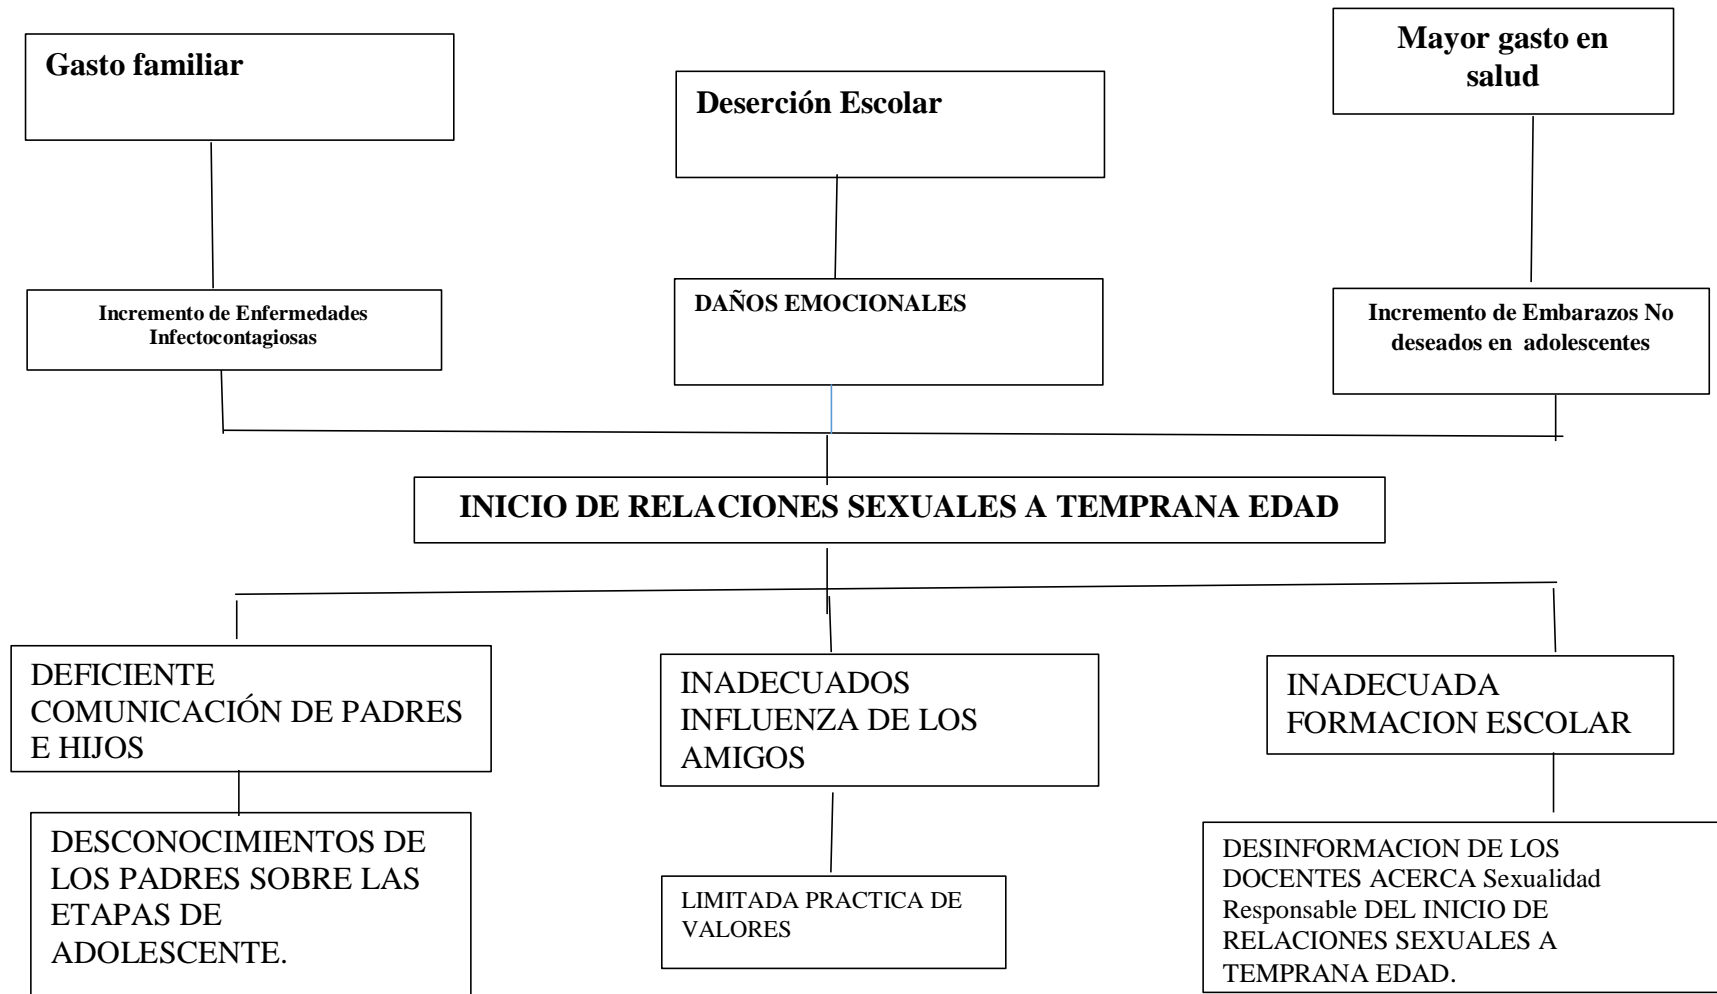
Gasto familiar

Deserción Escolar

Mayor gasto en salud

Incremento de Enfermedades Infectocontagiosas

DAÑOS EMOCIONALES

Incremento de Embarazos No deseados en adolescentes

INICIO DE RELACIONES SEXUALES A TEMPRANA EDAD

DEFICIENTE COMUNICACIÓN DE PADRES E HIJOS

INADECUADOS INFLUENZA DE LOS AMIGOS

INADECUADA FORMACION ESCOLAR

DESCONOCIMIENTOS DE LOS PADRES SOBRE LAS ETAPAS DE ADOLESCENTE.

LIMITADA PRACTICA DE VALORES

DESINFORMACION DE LOS DOCENTES ACERCA Sexualidad Responsable DEL INICIO DE RELACIONES SEXUALES A TEMPRANA EDAD.